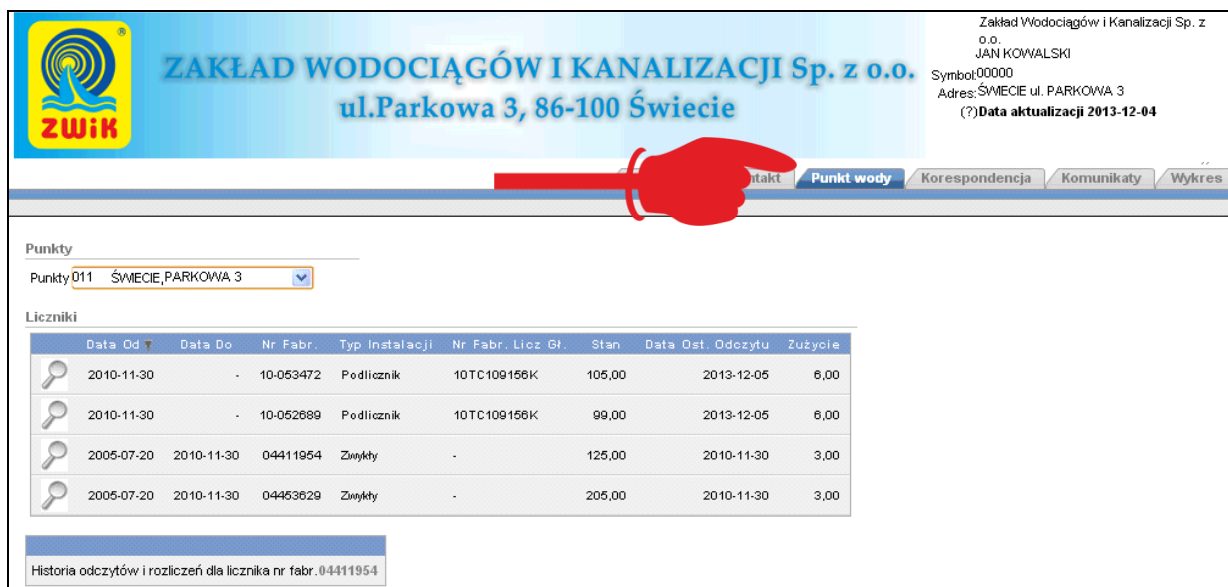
ZWiK

ZAKŁAD WODOCIĄGÓW I KANALIZACJI Sp. z o.o.
ul.Parkowa 3, 86-100 Świecie

Zakład Wodociągów i Kanalizacji Sp. z o.o.
JAN KOWALSKI
Symbol: 00000
Adres: ŚWIECIE ul. PARKOWA 3
(?) Data aktualizacji 2013-12-04

ntakt | Punkt wody | Korespondencja | Komunikaty | Wykres

Punkty

Punkty 011 ŚWIECIE,PARKOWA 3

Liczniki

| | Data Od | Data Do | Nr Fabr. | Typ Instalacji | Nr Fabr. Licz Gł. | Stan | Data Ost. Odczytu | Zużycie |
|---|---|---|---|---|---|---|---|---|
| | 2010-11-30 | - | 10-053472 | Podlicznik | 10TC109156K | 105,00 | 2013-12-05 | 6,00 |
| | 2010-11-30 | - | 10-052689 | Podlicznik | 10TC109156K | 99,00 | 2013-12-05 | 6,00 |
| | 2005-07-20 | 2010-11-30 | 04411954 | Zwykły | - | 125,00 | 2010-11-30 | 3,00 |
| | 2005-07-20 | 2010-11-30 | 04453629 | Zwykły | - | 205,00 | 2010-11-30 | 3,00 |

Historia odczytów i rozliczeń dla licznika nr fabr. 04411954